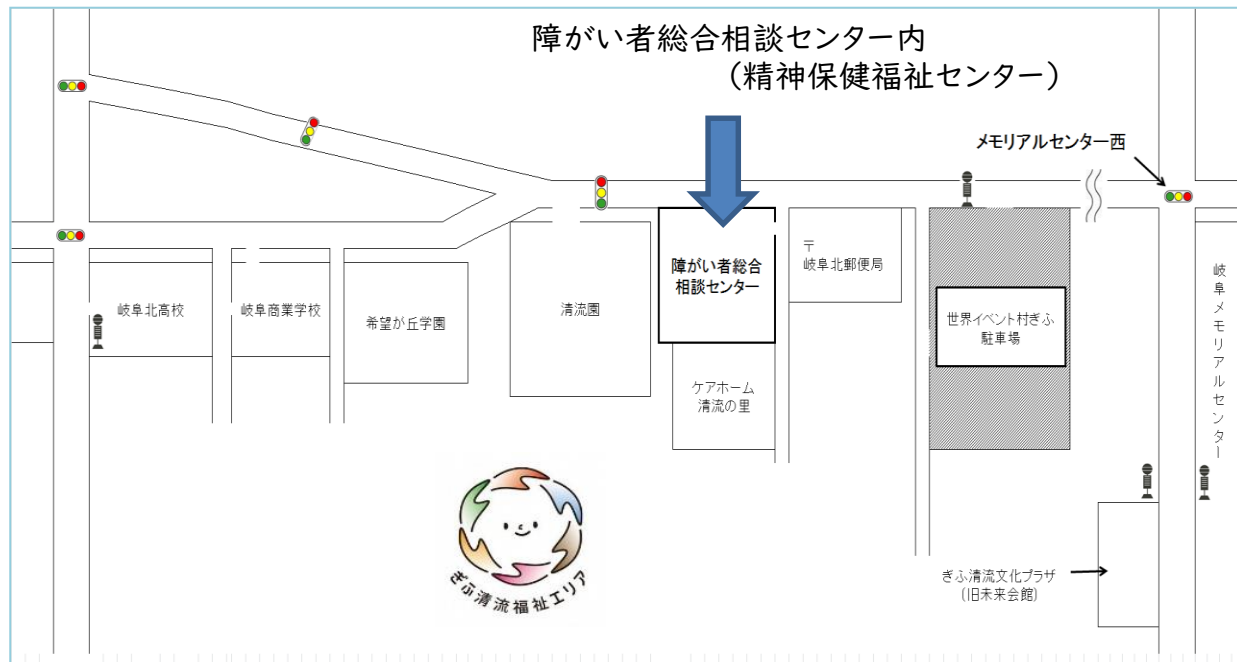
障がい者総合相談センター内
（精神保健福祉センター）

メモリアルセンター西

障がい者総合相談センター

〒
岐阜北郵便局

岐阜北高校

岐阜商業学校

希望が丘学園

清流園

世界イベント村ぎふ駐車場

岐阜メモリアルセンター

ケアホーム清流の里

ぎふ清流福祉エリア

ぎふ清流文化プラザ（旧未来会館）